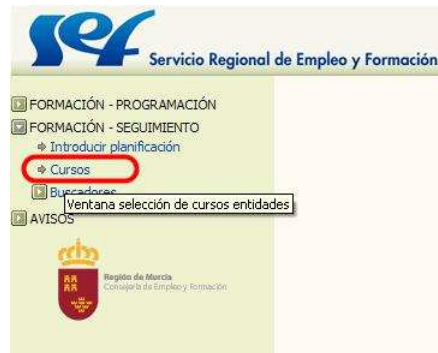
sef
Servicio Regional de Empleo y Formación

FORMACIÓN - PROGRAMACIÓN
FORMACIÓN - SEGUIMIENTO
Introducir planificación
Cursos
Buscadores
Ventana selección de cursos entidades
AVISOS

Región de Murcia
Consejería de Empleo y Formación